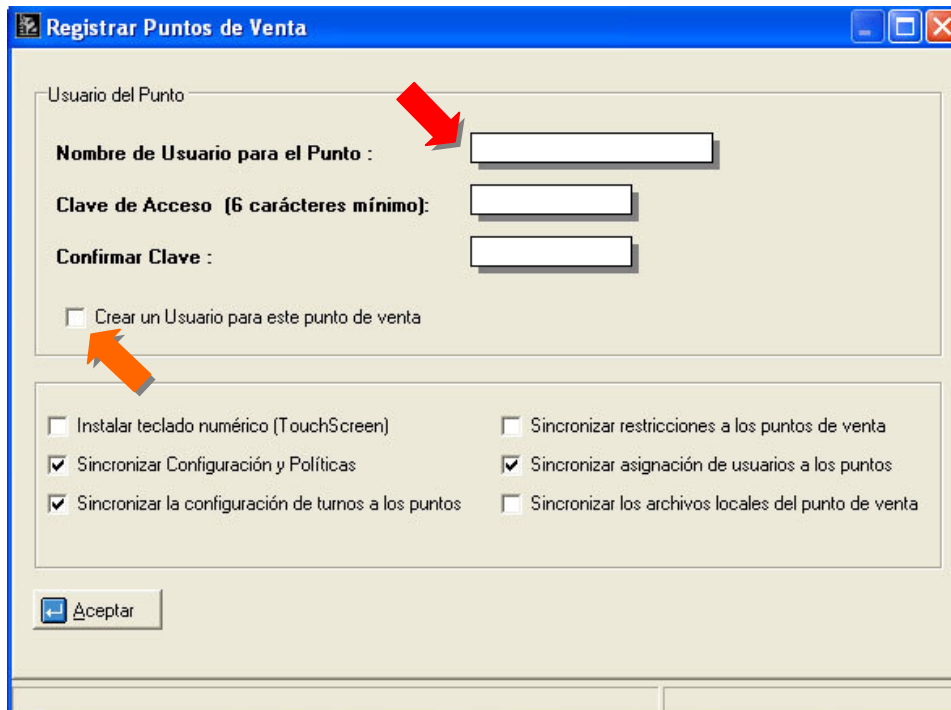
Registrar Puntos de Venta

Usuario del Punto

Nombre de Usuario para el Punto :

Clave de Acceso (6 carácteres mínimo):

Confirmar Clave :

Crear un Usuario para este punto de venta

Instalar teclado numérico (TouchScreen)

Sincronizar Configuración y Políticas

Sincronizar la configuración de turnos a los puntos

Sincronizar restricciones a los puntos de venta

Sincronizar asignación de usuarios a los puntos

Sincronizar los archivos locales del punto de venta

Aceptar